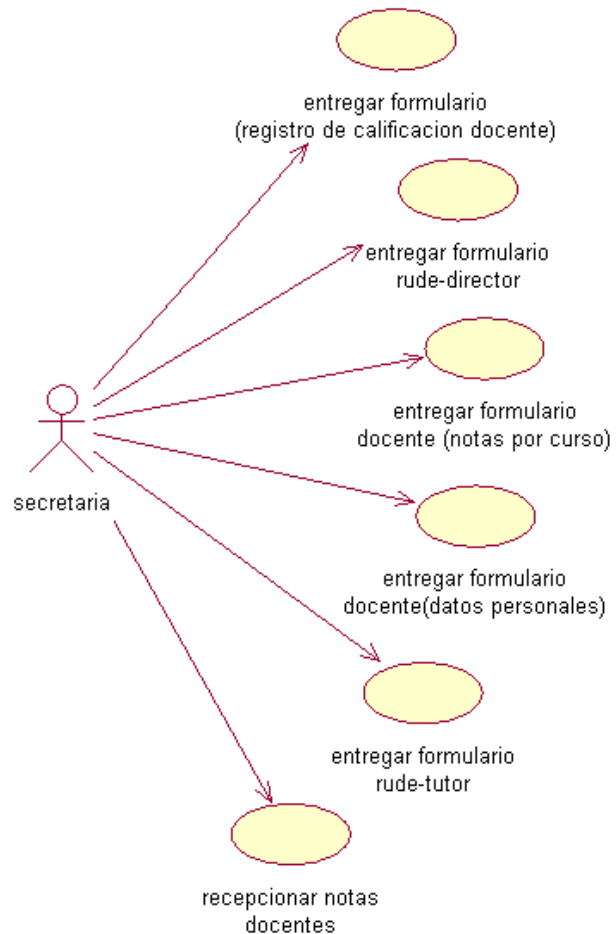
entregar formulario
(registro de calificacion docente)

entregar formulario
rude-director

entregar formulario
docente (notas por curso)

secretaria

entregar formulario
docente(datos personales)

entregar formulario
rude-tutor

recepcionar notas
docentes